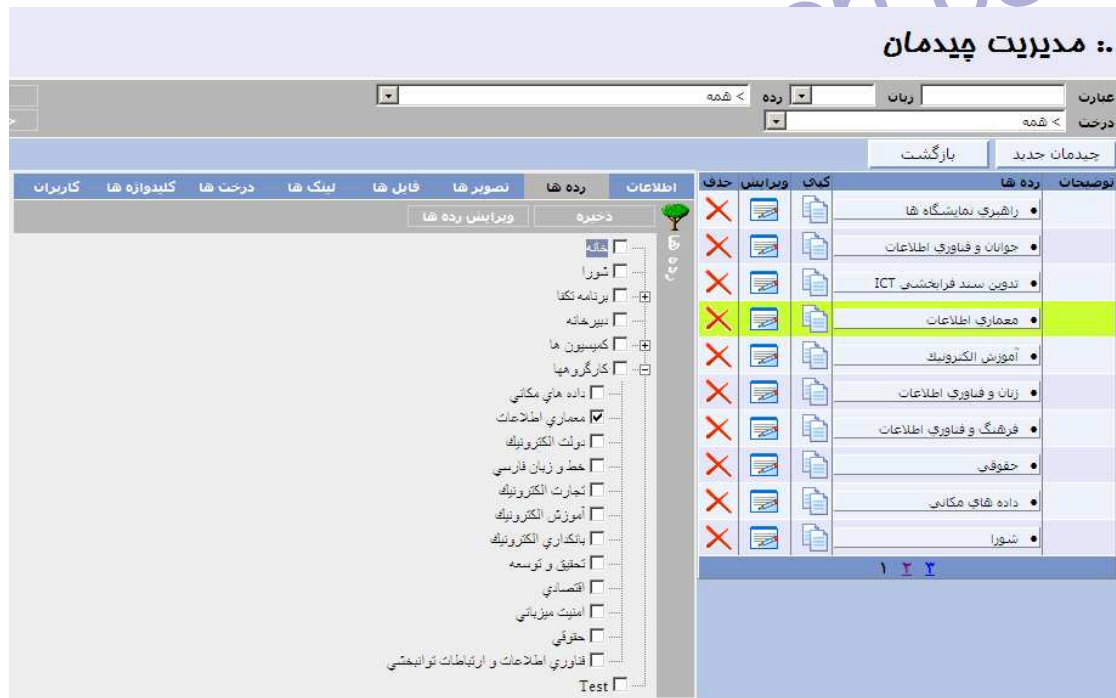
.: مدیریت چیدمان

عبارت | زبان | رده > همه
درخت > همه

چیدمان جدید | بازگشت

| توضیحات | رده ها | کپی | ویرایش | حذف |
|---|---|---|---|---|
| | • راهبری نمایشگاه ها | | | |
| | • جوانان و فناوری اطلاعات | | | |
| | • تدوین سند فرابخشی ICT | | | |
| | • معماری اطلاعات | | | |
| | • آموزش الکترونیك | | | |
| | • زنان و فناوری اطلاعات | | | |
| | • فرهنگ و فناوری اطلاعات | | | |
| | • حقوقی | | | |
| | • داده هاي مكاني | | | |
| | • شورا | | | |

۱ ۲ ۳

اطلاعات | رده ها | تصویر ها | فایل ها | لینک ها | درخت ها | کلیدواژه ها | کاربران

ذخیره | ویرایش رده ها

رده

خانه
شورا
برنامه تکفا
دبیرخانه
کمیسیون ها
کارگروهها
داده هاي مكاني
معماري اطلاعات
دولت الکترونیك
خط و زبان فارسي
تجارت الکترونیك
آموزش الکترونیك
بانکداري الکترونیك
تحقیق و توسعه
اقتصادي
امنیت میزباني
حقوقي
فناوري اطلاعات و ارتباطات توانبخشي
Test